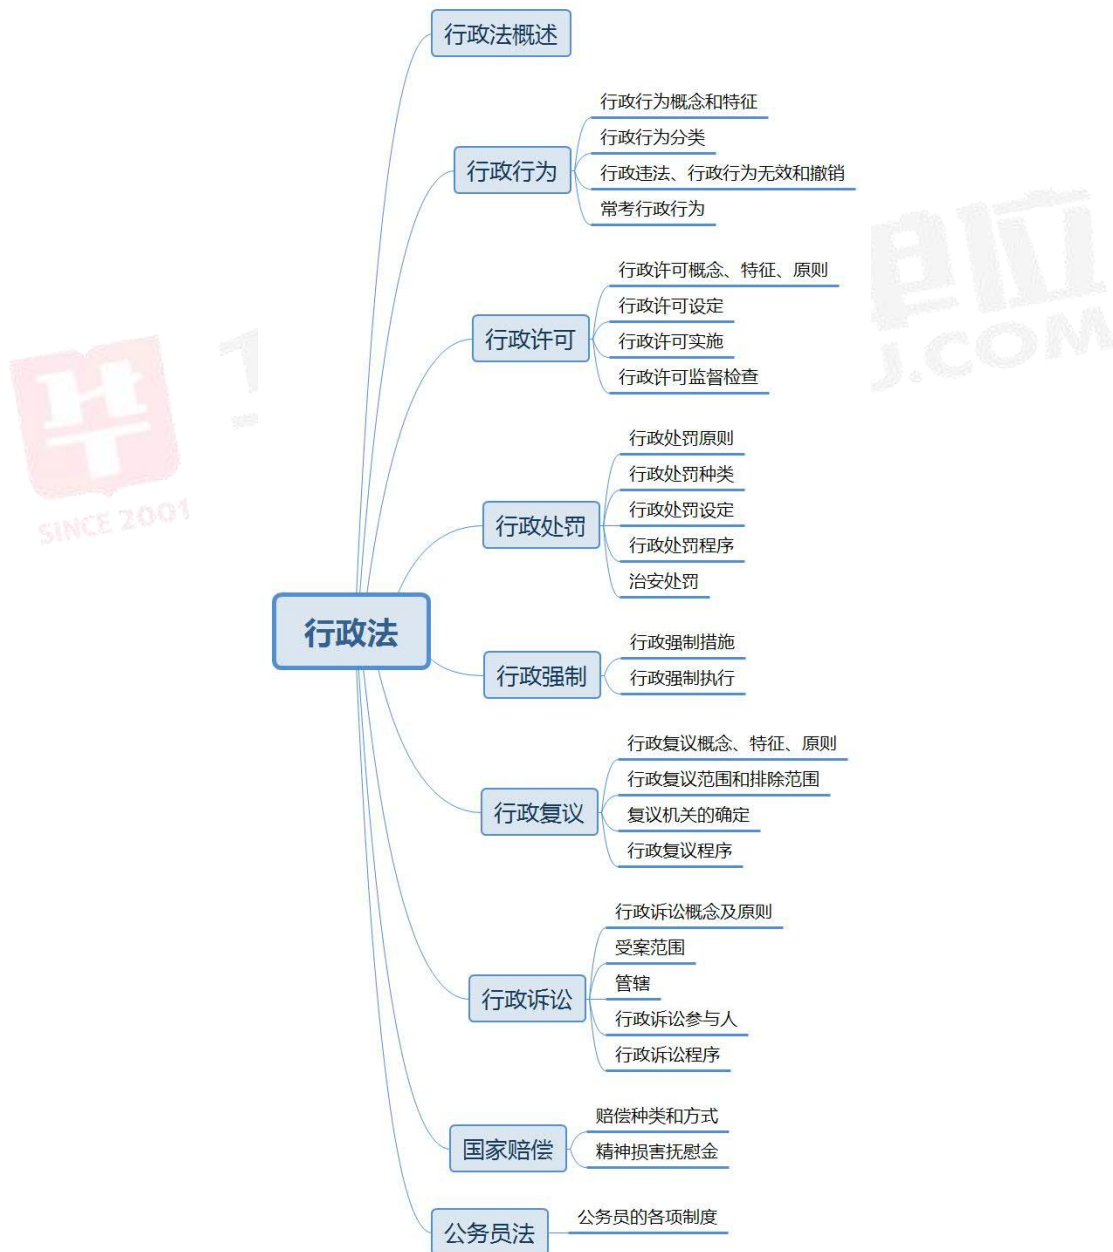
行政法

行政法概述

行政行为
行政行为概念和特征
行政行为分类
行政违法、行政行为无效和撤销
常考行政行为

行政许可
行政许可概念、特征、原则
行政许可设定
行政许可实施
行政许可监督检查

行政处罚
行政处罚原则
行政处罚种类
行政处罚设定
行政处罚程序
治安处罚

行政强制
行政强制措施
行政强制执行

行政复议
行政复议概念、特征、原则
行政复议范围和排除范围
复议机关的确定
行政复议程序

行政诉讼
行政诉讼概念及原则
受案范围
管辖
行政诉讼参与人
行政诉讼程序

国家赔偿
赔偿种类和方式
精神损害抚慰金

公务员法
公务员的各项制度

SINCE 2001
J.COM